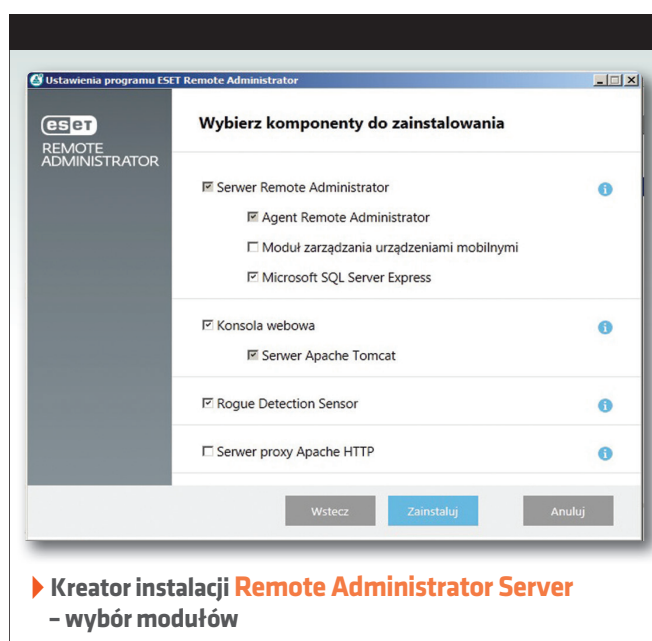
Ustawienia programu ESET Remote Administrator

eset
REMOTE ADMINISTRATOR

Wybierz komponenty do zainstalowania

☑ Serwer Remote Administrator
☑ Agent Remote Administrator
☐ Moduł zarządzania urządzeniami mobilnymi
☑ Microsoft SQL Server Express

☑ Konsola webowa
☑ Serwer Apache Tomcat

☑ Rogue Detection Sensor

☐ Serwer proxy Apache HTTP

Wstecz
Zainstaluj
Anuluj

Kreator instalacji Remote Administrator Server – wybór modułów